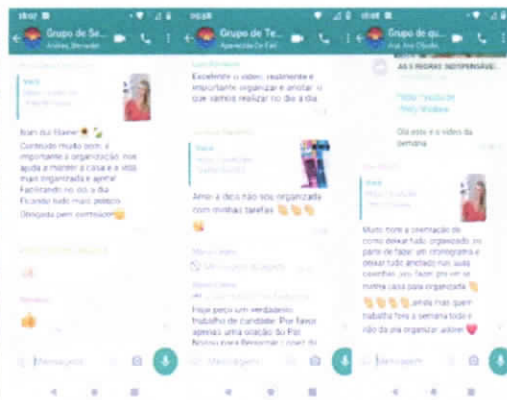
Grupo de Se...
Andrea, Bernadet

Bom dia Elaine!
Conteúdo muito bom, é importante a organização, me ajuda a manter a casa e a vida mais organizada e ajuda.
Facilitando no dia a dia.
Ficando tudo mais prático.
Obrigada pelo conteúdo

Mensagem

Grupo de Te...
Aparecida De Fati...

Excelente o vídeo, realmente e importante organizar e anotar o que temos realizar no dia a dia

Amei a dica não sou organizada com minhas tarefas

Hoje perco um verdadeiro trabalho de caridade. Por favor apenas uma oração do Pai Nosso para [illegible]

Mensagem

Grupo de qu...
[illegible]

AS 5 REGRAS INDISPENSÁVEIS...

Olá este é o vídeo da semana

Muito bom a orientação de como deixar tudo organizado, eu parto de fazer um cronograma e deixar tudo anotado nas suas casinhas, vou fazer pra ver se minha casa fica organizada
ainda mais quem trabalha fora a semana todo e não da pra organizar sábado

Mensagem